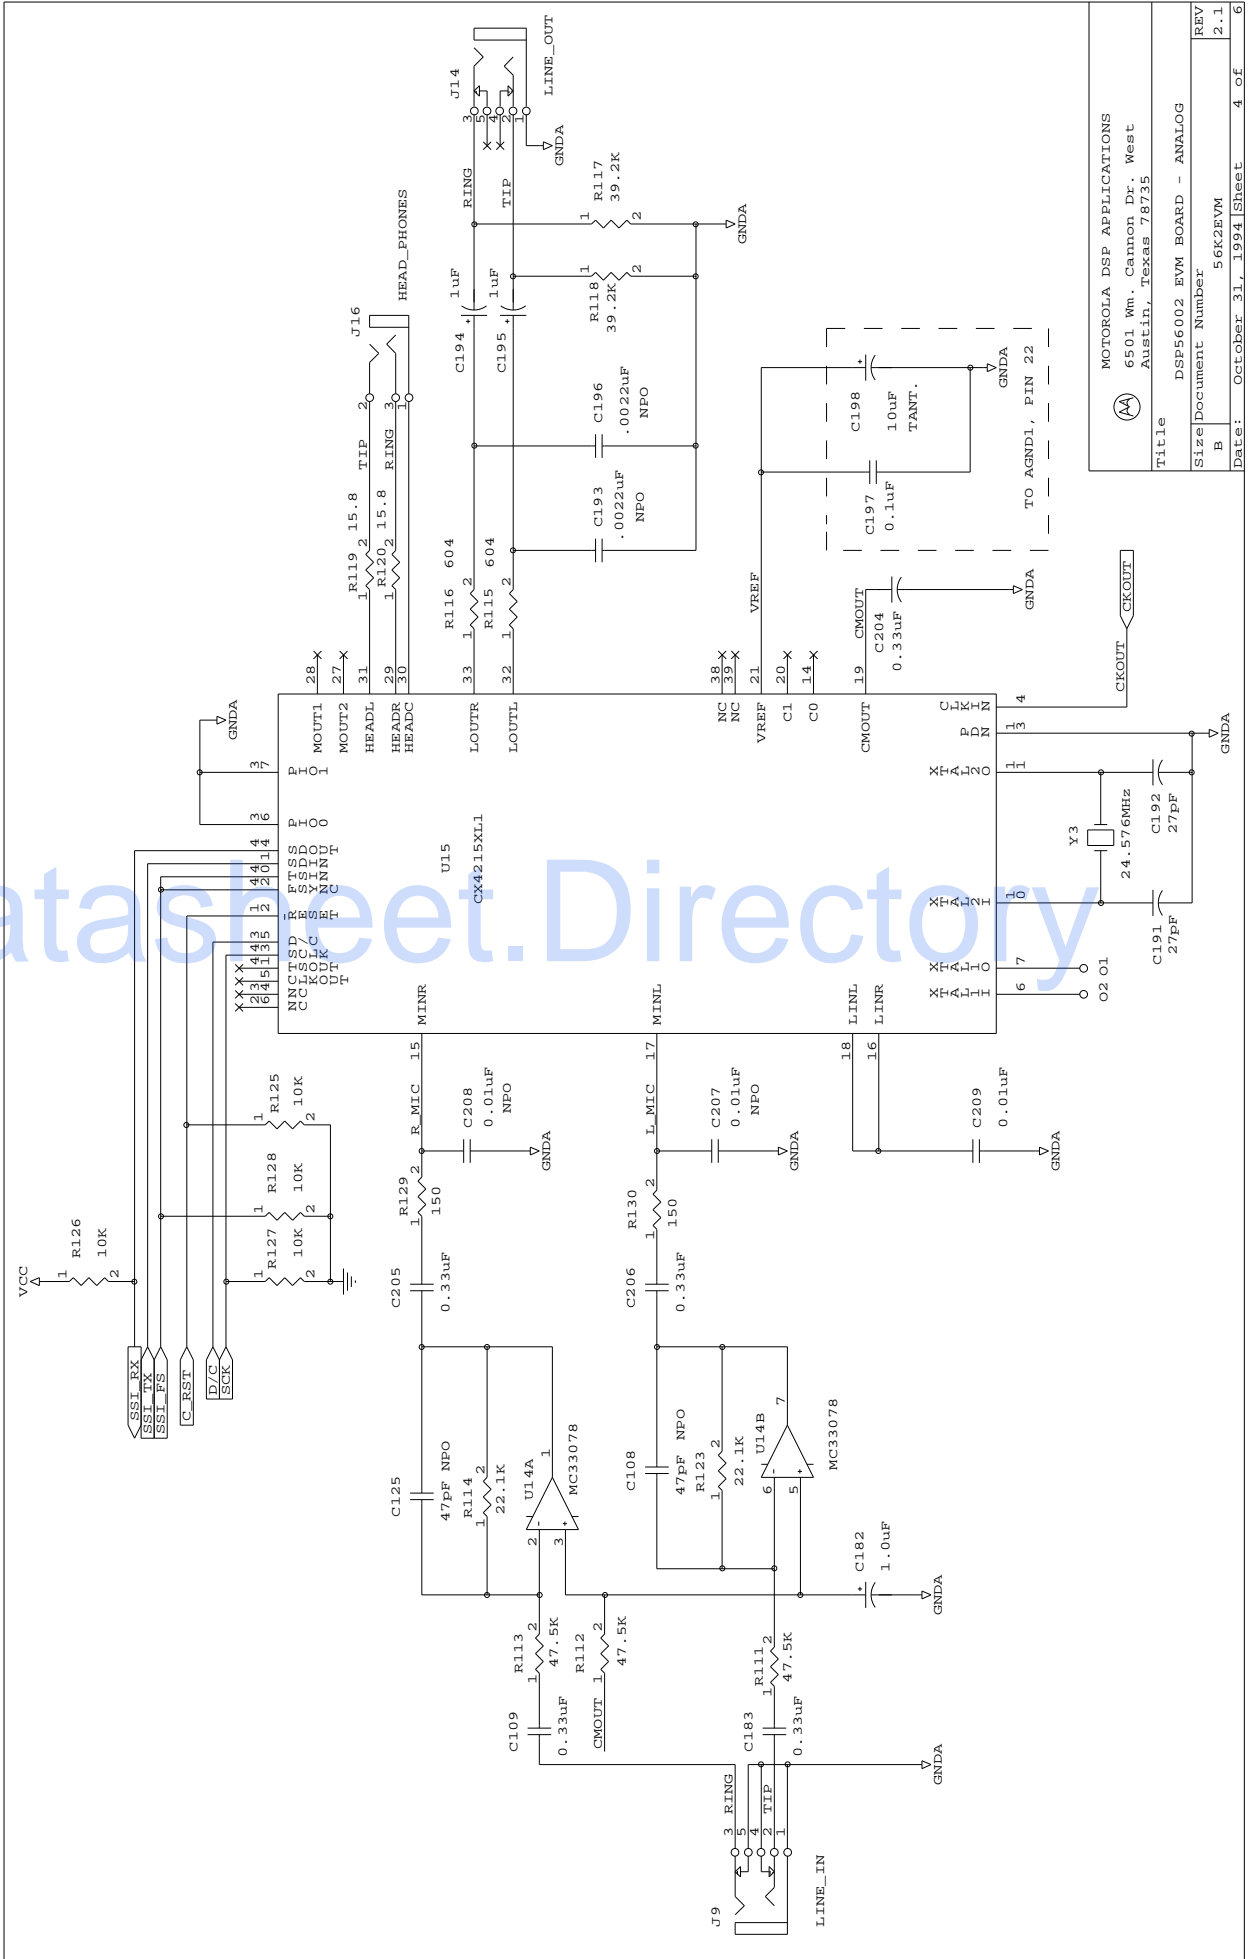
MOTOROLA DSP APPLICATIONS
6501 Wm. Cannon Dr. West
Austin, Texas 78735

Title
DSP56002 EVM BOARD - ANALOG

| Size | Document Number | REV |
|---|---|---|
| B | 56K2EVM | 2.1 |
| Date: | October 31, 1994 | Sheet 4 of 6 |

LINE_OUT
J14
GNDA
RING
TIP
R117 39.2K
R118 39.2K
1uF
1uF
C194
C195
C196 .0022uF NPO
C193 .0022uF NPO
R116 604
R115 604
HEAD_PHONES
J16
TIP
RING
R119 15.8
R120 15.8
C198 10uF TANT.
C197 0.1uF
GNDA
TO AGND1, PIN 22
VREF
CMOUT
C204 0.33uF
CKOUT
CKOUT

U15
CX4215XL1
MOUT1 MOUT2 HEADL HEADR HEADC LOUTR LOUTL NC NC VREF C1 C0 CMOUT
CLKIN PDN XTAL2O XTAL2I XTAL1O XTAL1I
PIO1 PIO0 SSDOUT SSDIN FSYNC RESET
NC CLK SCLKOUT TSDCLK C/D
MINR MINL LINL LINR

Y3 24.576MHz
C192 27pF
C191 27pF
O2 O1

R_MIC
L_MIC
C208 0.01uF NPO
C207 0.01uF NPO
C209 0.01uF
R129 150
R130 150
C205 0.33uF
C206 0.33uF
R125 10K
R128 10K
R127 10K
R126 10K
VCC
SSI_RX
SSI_TX
SSI_FS
C_RST
D/C
SCK

C125 47pF NPO
R114 22.1K
U14A MC33078
C108 47pF NPO
R123 22.1K
U14B MC33078
C182 1.0uF
R113 47.5K
R112 47.5K
R111 47.5K
C109 0.33uF
C183 0.33uF
CMOUT
RING
TIP
J9
LINE_IN

atasheet.Directory